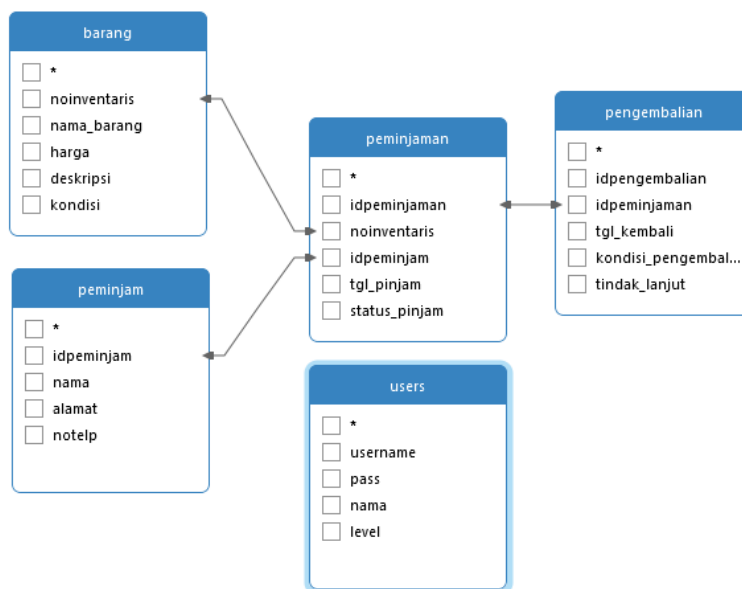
barang

*
noinventaris
nama_barang
harga
deskripsi
kondisi

peminjam

*
idpeminjam
nama
alamat
notelp

peminjaman

*
idpeminjaman
noinventaris
idpeminjam
tgl_pinjam
status_pinjam

users

*
username
pass
nama
level

pengembalian

*
idpengembalian
idpeminjaman
tgl_kembali
kondisi_pengembal...
tindak_lanjut